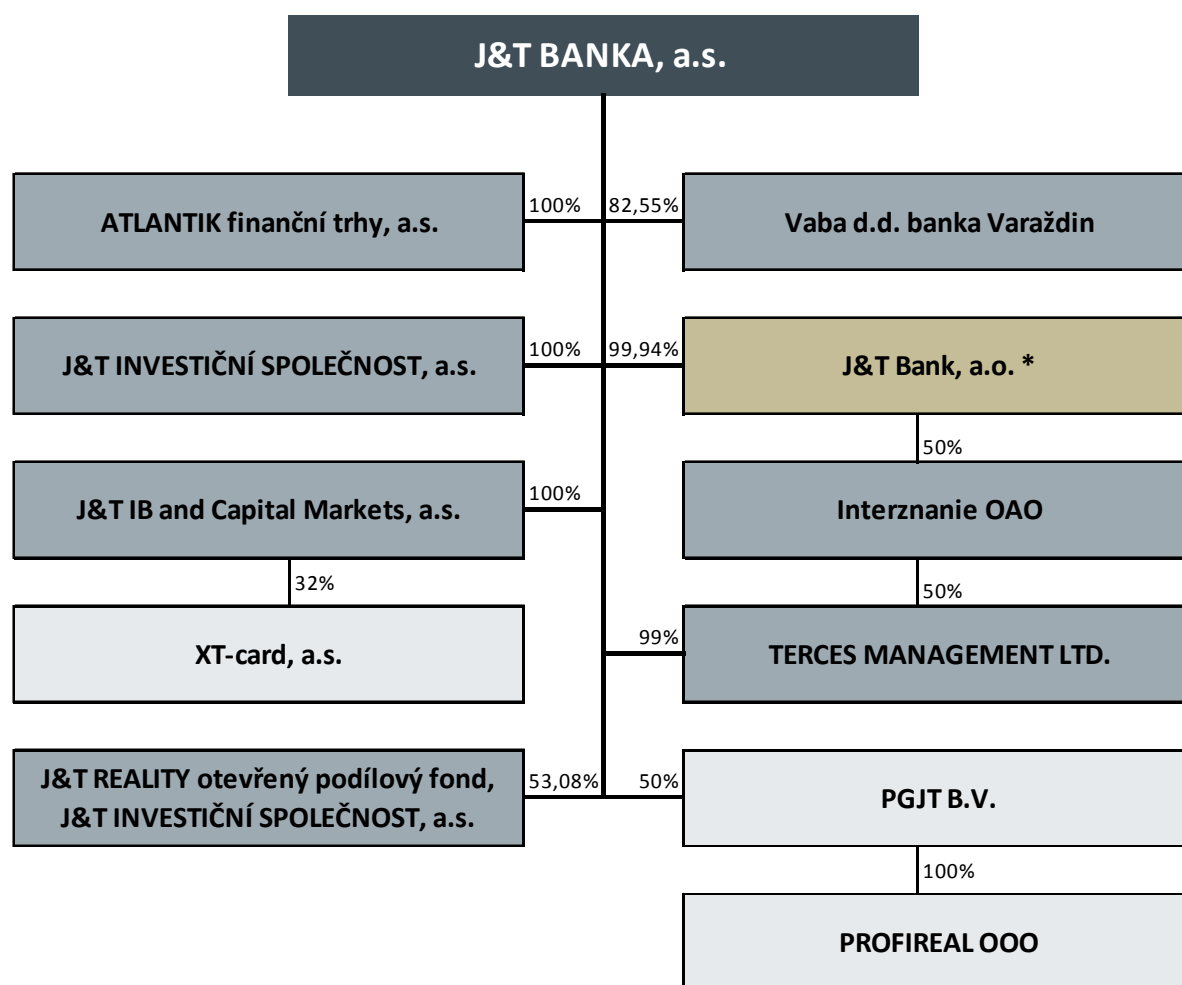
J&T BANKA, a.s.

100%
ATLANTIK finanční trhy, a.s.

82,55%
Vaba d.d. banka Varaždin

100%
J&T INVESTIČNÍ SPOLEČNOST, a.s.

99,94%
J&T Bank, a.o. *

50%

100%
J&T IB and Capital Markets, a.s.

Interznanie OAO

32%

50%

XT-card, a.s.

99%
TERCES MANAGEMENT LTD.

J&T REALITY otevřený podílový fond, J&T INVESTIČNÍ SPOLEČNOST, a.s.

53,08%

50%
PGJT B.V.

100%

PROFIREAL OOO